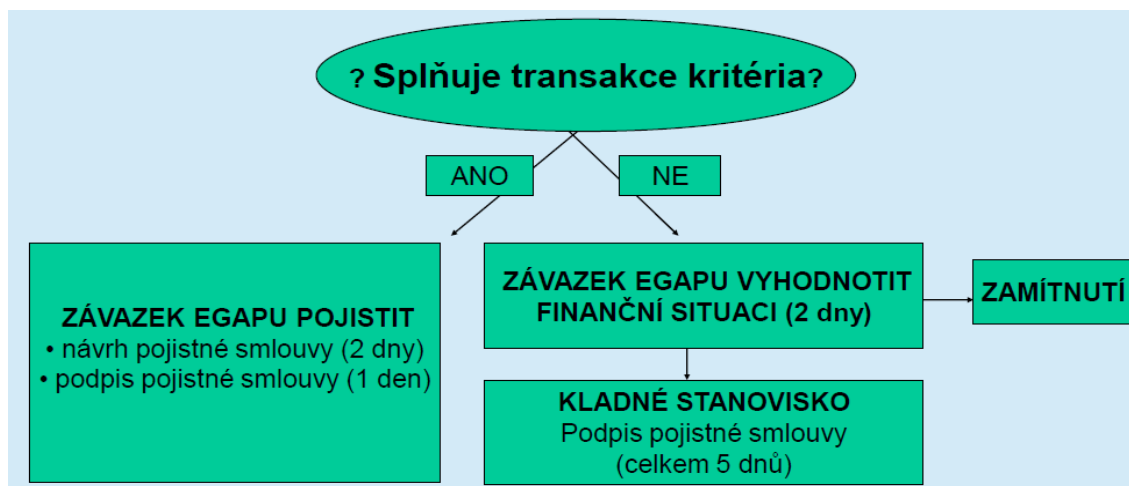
? Splňuje transakce kritéria?

ANO

NE

ZÁVAZEK EGAPU POJISTIT
• návrh pojistné smlouvy (2 dny)
• podpis pojistné smlouvy (1 den)

ZÁVAZEK EGAPU VYHODNOTIT FINANČNÍ SITUACI (2 dny)

ZAMÍTNUTÍ

KLADNÉ STANOVISKO
Podpis pojistné smlouvy
(celkem 5 dnů)